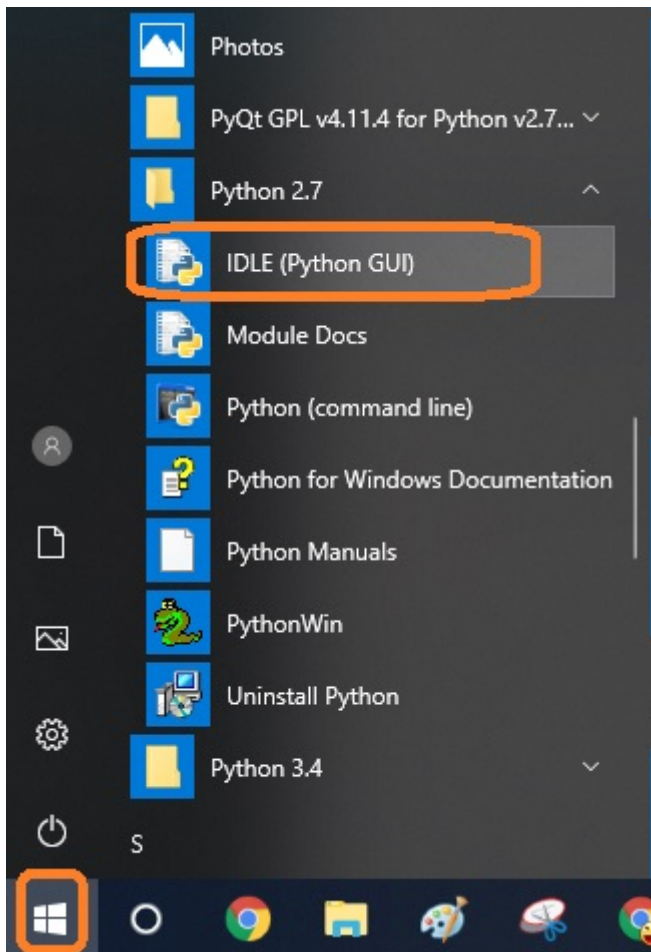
Photos

PyQt GPL v4.11.4 for Python v2.7...

Python 2.7

IDLE (Python GUI)

Module Docs

Python (command line)

Python for Windows Documentation

Python Manuals

PythonWin

Uninstall Python

Python 3.4

S